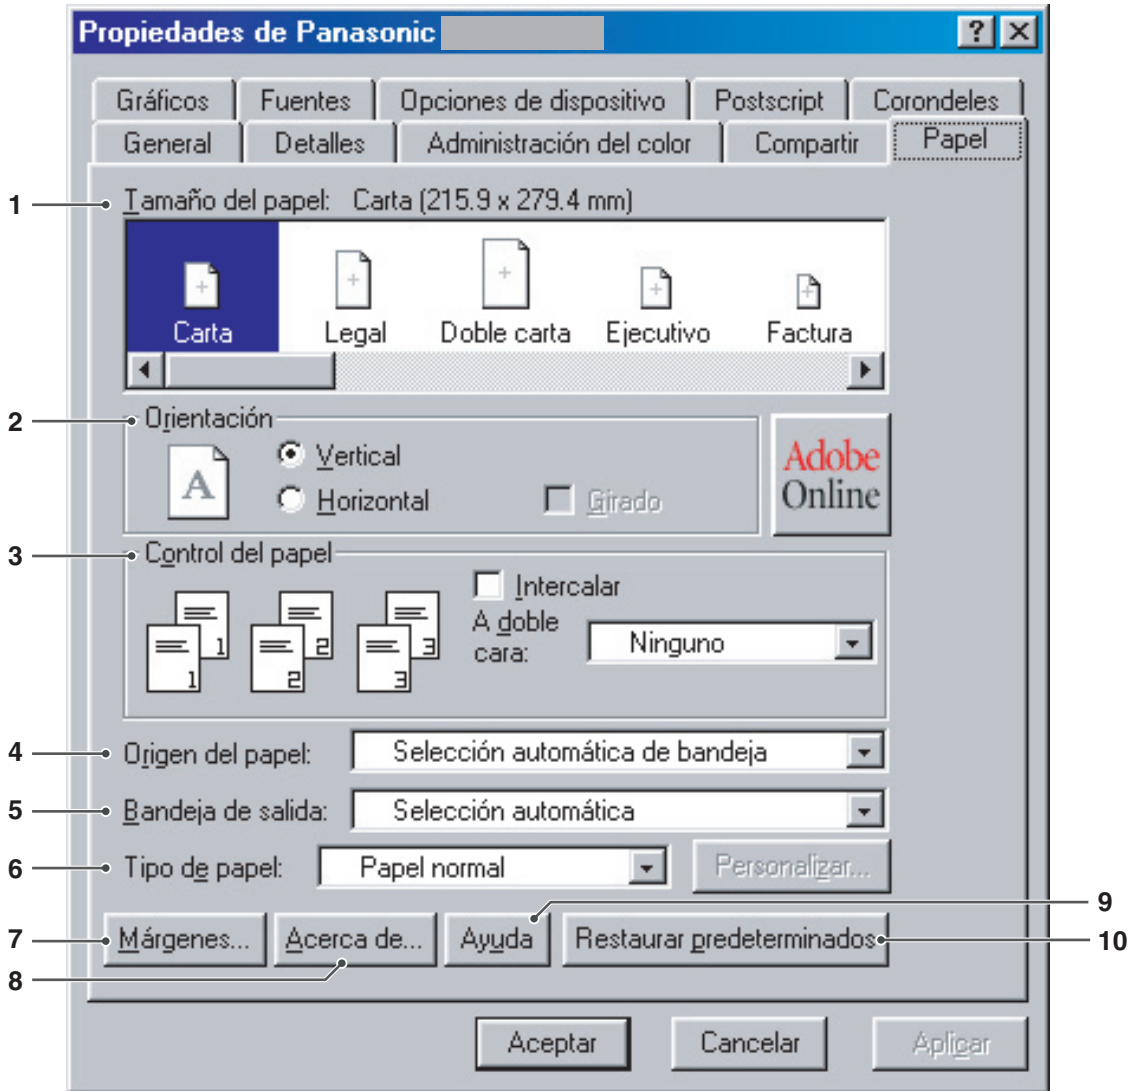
Propiedades de Panasonic

? ×

Gráficos | Fuentes | Opciones de dispositivo | Postscript | Corondeles
General | Detalles | Administración del color | Compartir | Papel

1 Tamaño del papel: Carta (215.9 x 279.4 mm)

Carta Legal Doble carta Ejecutivo Factura

2 Orientación
A
Vertical
Horizontal
Girado

Adobe Online

3 Control del papel
Intercalar
A doble cara: Ninguno
1 1 2 2 3 3

4 Origen del papel: Selección automática de bandeja

5 Bandeja de salida: Selección automática

6 Tipo de papel: Papel normal Personalizar...

7 Márgenes... 8 Acerca de... 9 Ayuda 10 Restaurar predeterminados

Aceptar Cancelar Aplicar